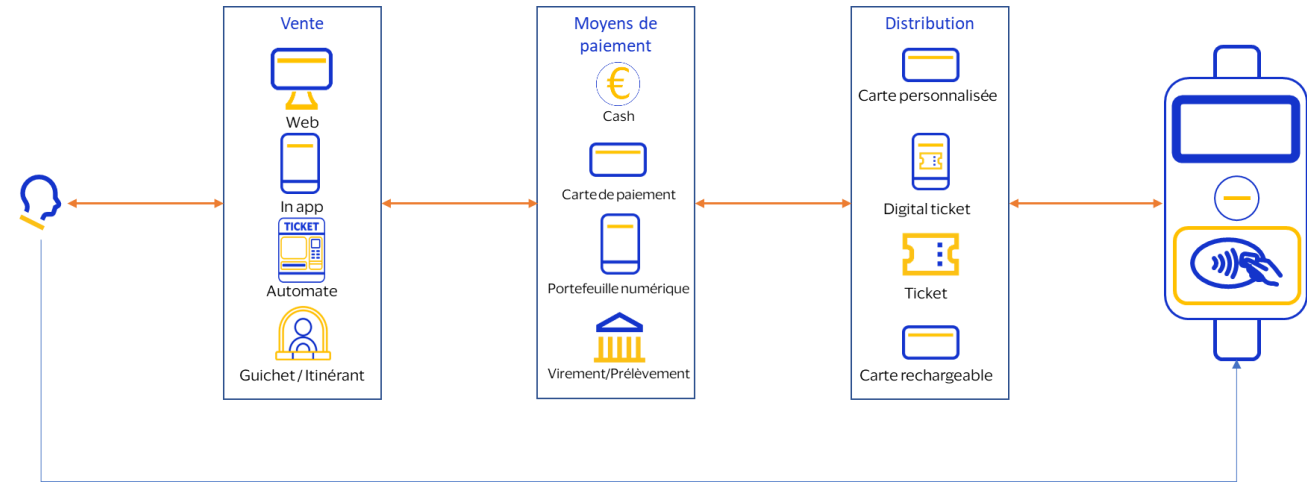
Vente

Web

In app

TICKET

Automate

Guichet / Itinérant

Moyens de paiement

€

Cash

Carte de paiement

Portefeuille numérique

Virement/Prélèvement

Distribution

Carte personnalisée

Digital ticket

Ticket

Carte rechargeable